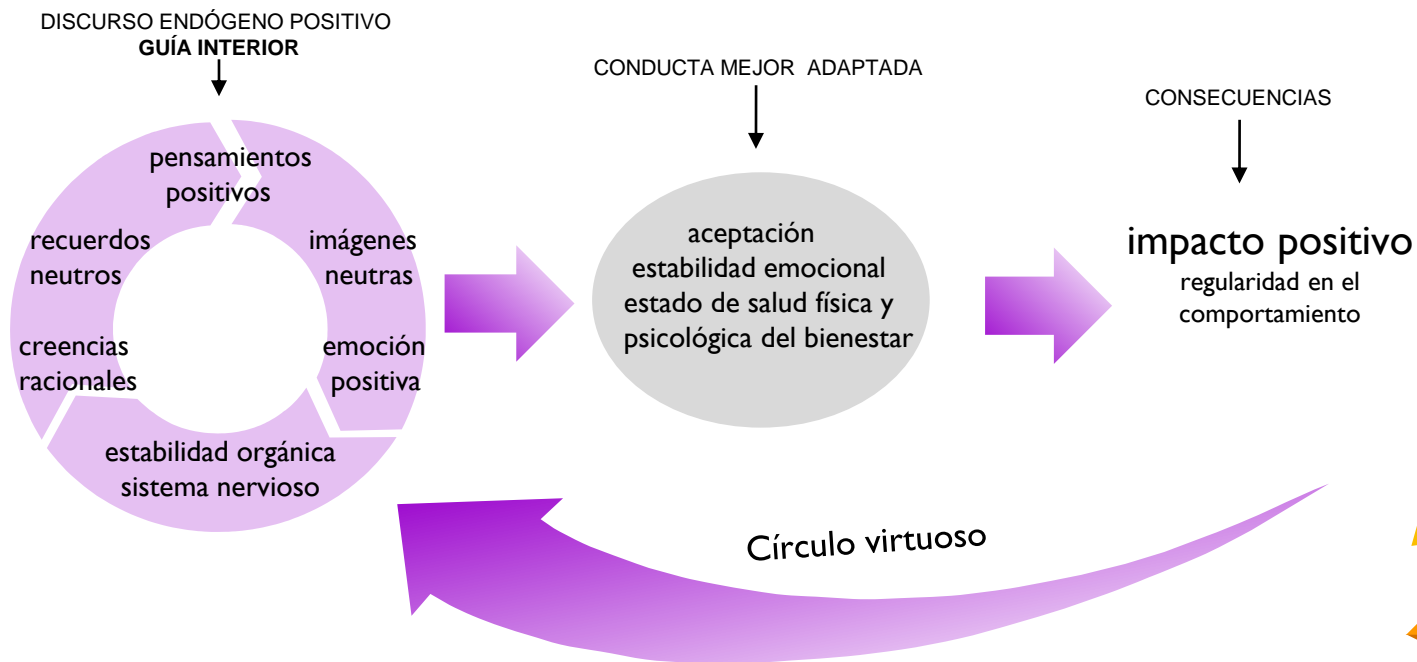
DISCURSO ENDÓGENO POSITIVO
**GUÍA INTERIOR**

pensamientos positivos

imágenes neutras

emoción positiva

estabilidad orgánica sistema nervioso

creencias racionales

recuerdos neutros

CONDUCTA MEJOR ADAPTADA

aceptación
estabilidad emocional
estado de salud física y psicológica del bienestar

CONSECUENCIAS

impacto positivo
regularidad en el comportamiento

Círculo virtuoso